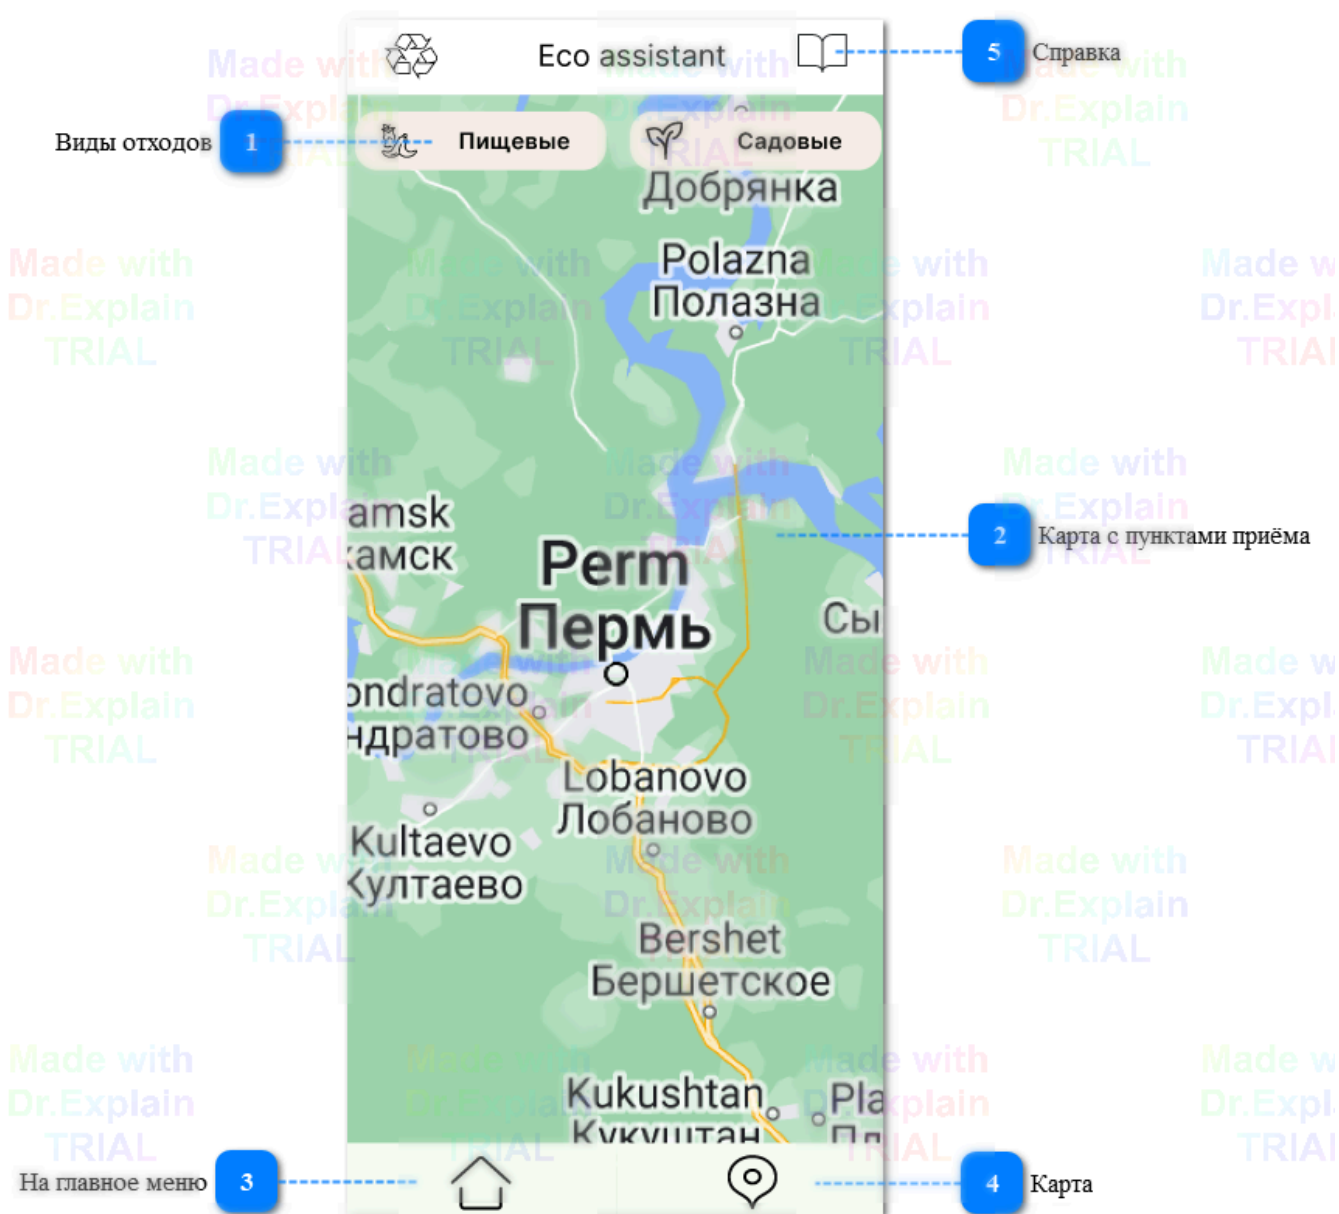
Eco assistant

5 Справка

Виды отходов 1

Пищевые

Садовые

Добрянка

Polazna
Полазна

amsk
камск

Perm
Пермь

Сы

2 Карта с пунктами приёма

ondratovo
ндратово

Lobanovo
Лобаново

Kultaevo
Култаево

Bershet
Бершетское

Kukushtan
Кукуштан

Pla
Пл

На главное меню 3

4 Карта

Made with Dr.Explain TRIAL